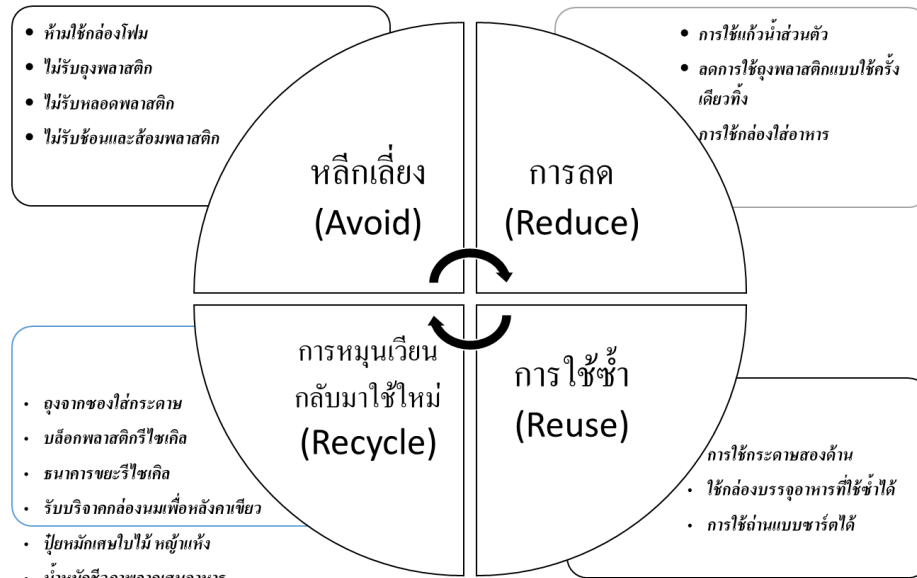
- ห้ามใช้กล่องโฟม
- ไม่รับถุงพลาสติก
- ไม่รับหลอดพลาสติก
- ไม่รับช้อนและส้อมพลาสติก

- การใช้แก้วน้ำส่วนตัว
- ลดการใช้ถุงพลาสติกแบบใช้ครั้งเดียวทิ้ง

การใช้กล่องใส่อาหาร

หลีกเลี่ยง
(Avoid)

การลด
(Reduce)

การหมุนเวียนกลับมาใช้ใหม่
(Recycle)

การใช้ซ้ำ
(Reuse)

- ถุงจากซองใส่กระดาษ
- บล็อกพลาสติกรีไซเคิล
- ธนาคารขยะรีไซเคิล
- รับบริจาคกล่องนมเพื่อหลังคาเขียว
- ปุ๋ยหมักเศษใบไม้ หญ้าแห้ง
- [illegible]

การใช้กระดาษสองด้าน

- ใช้กล่องบรรจุอาหารที่ใช้ซ้ำได้
- การใช้ถ่านแบบชาร์ตได้